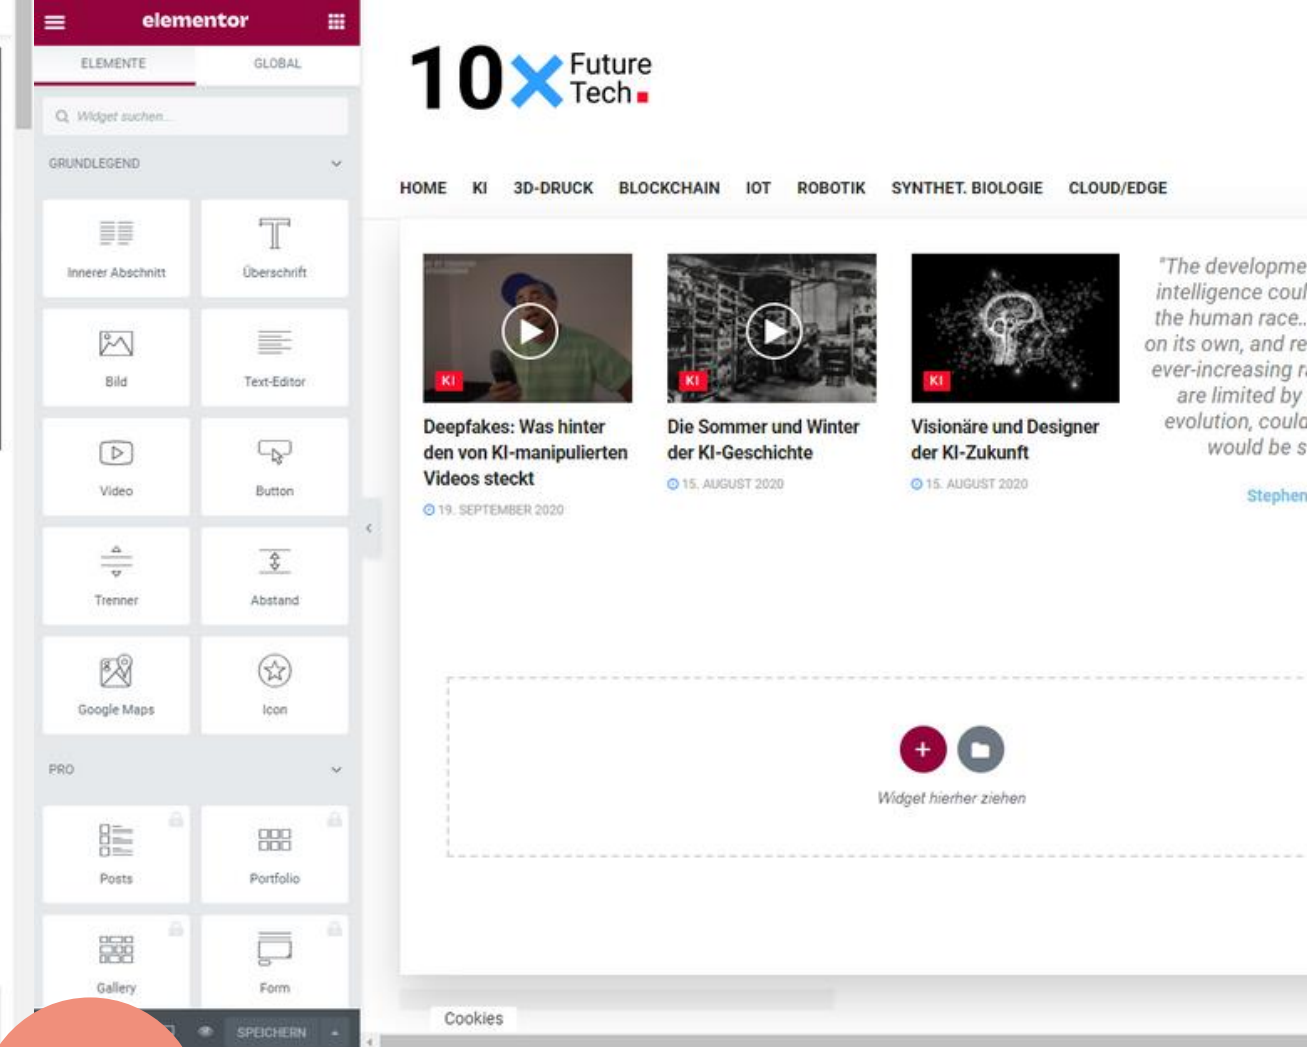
elementor

ELEMENTE GLOBAL

Widget suchen...

GRUNDLEGEND

Innerer Abschnitt
Überschrift
Bild
Text-Editor
Video
Button
Trenner
Abstand
Google Maps
Icon

PRO

Posts
Portfolio
Gallery
Form

SPEICHERN

10 X Future Tech.

HOME KI 3D-DRUCK BLOCKCHAIN IOT ROBOTIK SYNTHET. BIOLOGIE CLOUD/EDGE

KI
Deepfakes: Was hinter den von KI-manipulierten Videos steckt
19. SEPTEMBER 2020

KI
Die Sommer und Winter der KI-Geschichte
15. AUGUST 2020

KI
Visionäre und Designer der KI-Zukunft
15. AUGUST 2020

"The developme intelligence coul the human race.. on its own, and re ever-increasing r are limited by evolution, could would be s

Stephen

Widget hierher ziehen

Cookies